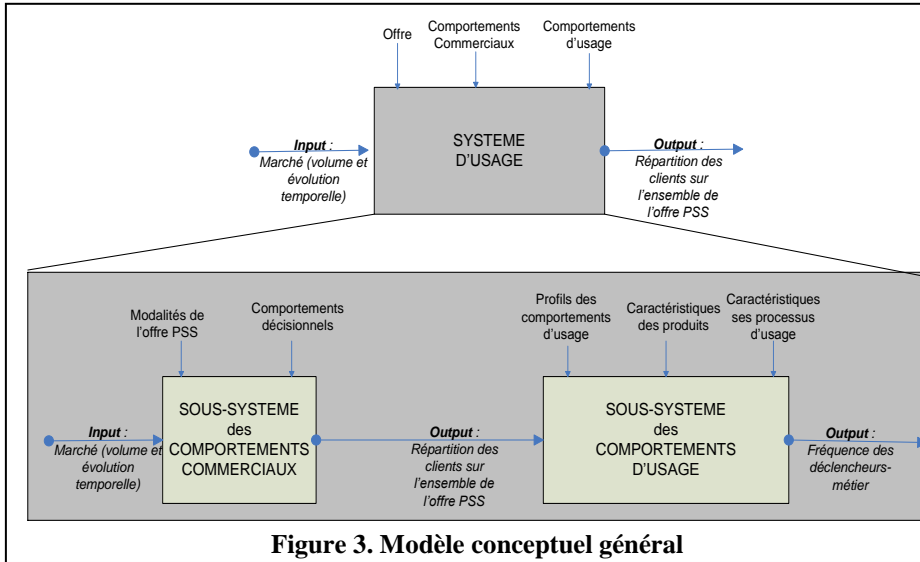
Offre

Comportements Commerciaux

Comportements d'usage

Input : Marché (volume et évolution temporelle)

SYSTEME D'USAGE

Output : Répartition des clients sur l'ensemble de l'offre PSS

Modalités de l'offre PSS

Comportements décisionnels

Profils des comportements d'usage

Caractéristiques des produits

Caractéristiques ses processus d'usage

Input : Marché (volume et évolution temporelle)

SOUS-SYSTEME des COMPORTEMENTS COMMERCIAUX

Output : Répartition des clients sur l'ensemble de l'offre PSS

SOUS-SYSTEME des COMPORTEMENTS D'USAGE

Output : Fréquence des déclencheurs-métier

Figure 3. Modèle conceptuel général